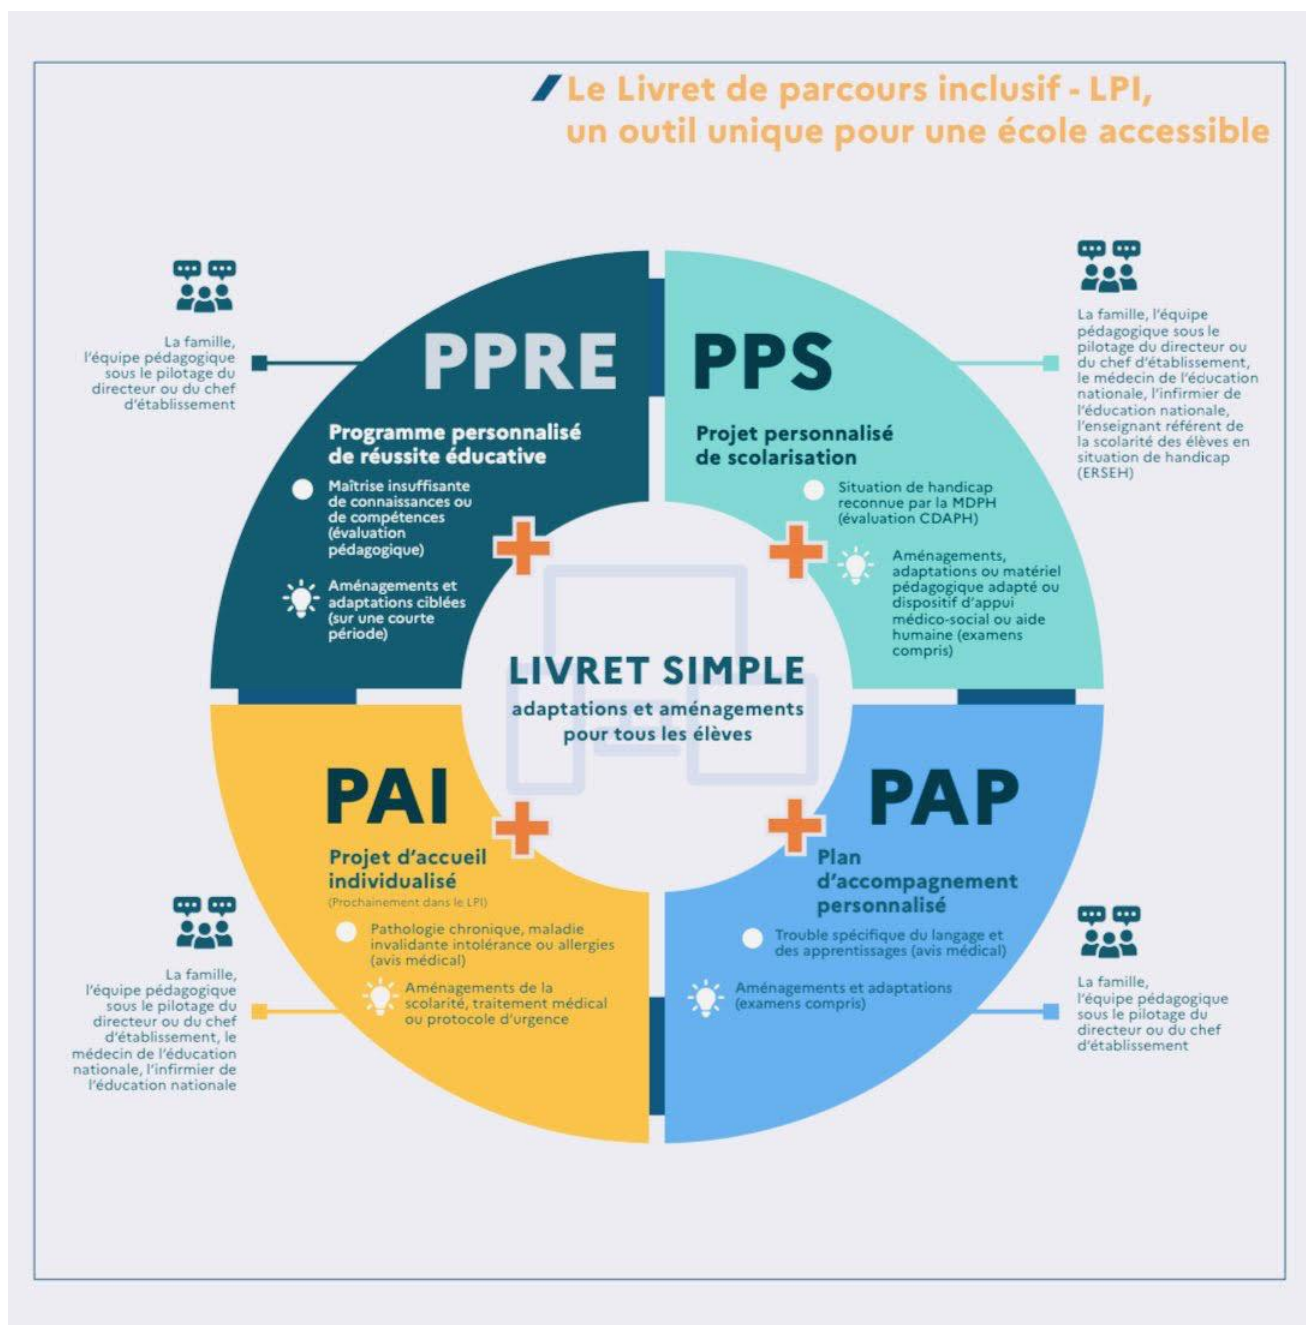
Le Livret de parcours inclusif - LPI, un outil unique pour une école accessible

La famille, l'équipe pédagogique sous le pilotage du directeur ou du chef d'établissement

PPRE

Programme personnalisé de réussite éducative

Maîtrise insuffisante de connaissances ou de compétences (évaluation pédagogique)

Aménagements et adaptations ciblées (sur une courte période)

PPS

Projet personnalisé de scolarisation

Situation de handicap reconnue par la MDPH (évaluation CDAPH)

Aménagements, adaptations ou matériel pédagogique adapté ou dispositif d'appui médico-social ou aide humaine (examens compris)

La famille, l'équipe pédagogique sous le pilotage du directeur ou du chef d'établissement, le médecin de l'éducation nationale, l'infirmier de l'éducation nationale, l'enseignant référent de la scolarité des élèves en situation de handicap (ERSEH)

LIVRET SIMPLE

adaptations et aménagements pour tous les élèves

PAI

Projet d'accueil individualisé

(Prochainement dans le LPI)

Pathologie chronique, maladie invalidante intolérance ou allergies (avis médical)

Aménagements de la scolarité, traitement médical ou protocole d'urgence

La famille, l'équipe pédagogique sous le pilotage du directeur ou du chef d'établissement, le médecin de l'éducation nationale, l'infirmier de l'éducation nationale

PAP

Plan d'accompagnement personnalisé

Trouble spécifique du langage et des apprentissages (avis médical)

Aménagements et adaptations (examens compris)

La famille, l'équipe pédagogique sous le pilotage du directeur ou du chef d'établissement